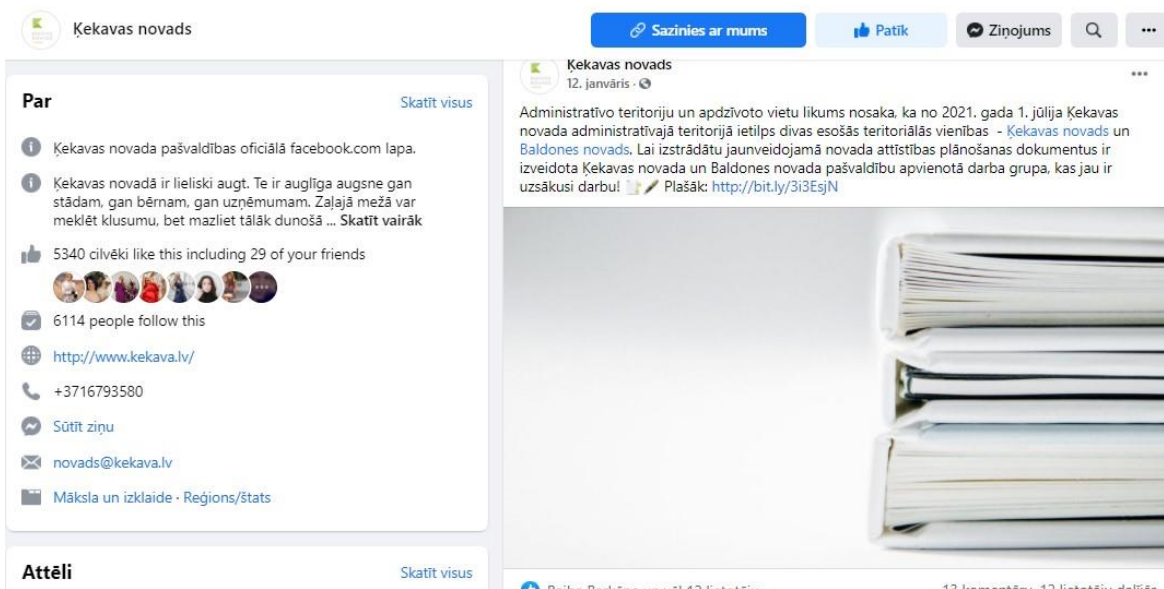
Ķekavas novads

Sazinies ar mums

Patīk

Ziņojums

Par

Skatīt visus

Ķekavas novada pašvaldības oficiālā facebook.com lapa.

Ķekavas novadā ir lieliski augt. Te ir auglīga augsne gan stādam, gan bērnam, gan uzņēmumam. Zaļajā mežā var meklēt klusumu, bet mazliet tālāk dunošā ... Skatīt vairāk

5340 cilvēki like this including 29 of your friends

6114 people follow this

http://www.kekava.lv/

+3716793580

Sūtīt ziņu

novads@kekava.lv

Māksla un izklaide · Reģions/štats

Attēli

Skatīt visus

Ķekavas novads
12. janvāris ·

Administratīvo teritoriju un apdzīvoto vietu likums nosaka, ka no 2021. gada 1. jūlija Ķekavas novada administratīvajā teritorijā ietilps divas esošās teritoriālās vienības - Ķekavas novads un Baldones novads. Lai izstrādātu jaunveidojamā novada attīstības plānošanas dokumentus ir izveidota Ķekavas novada un Baldones novada pašvaldību apvienotā darba grupa, kas jau ir uzsākusi darbu! Plašāk: http://bit.ly/3i3EsjN

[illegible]